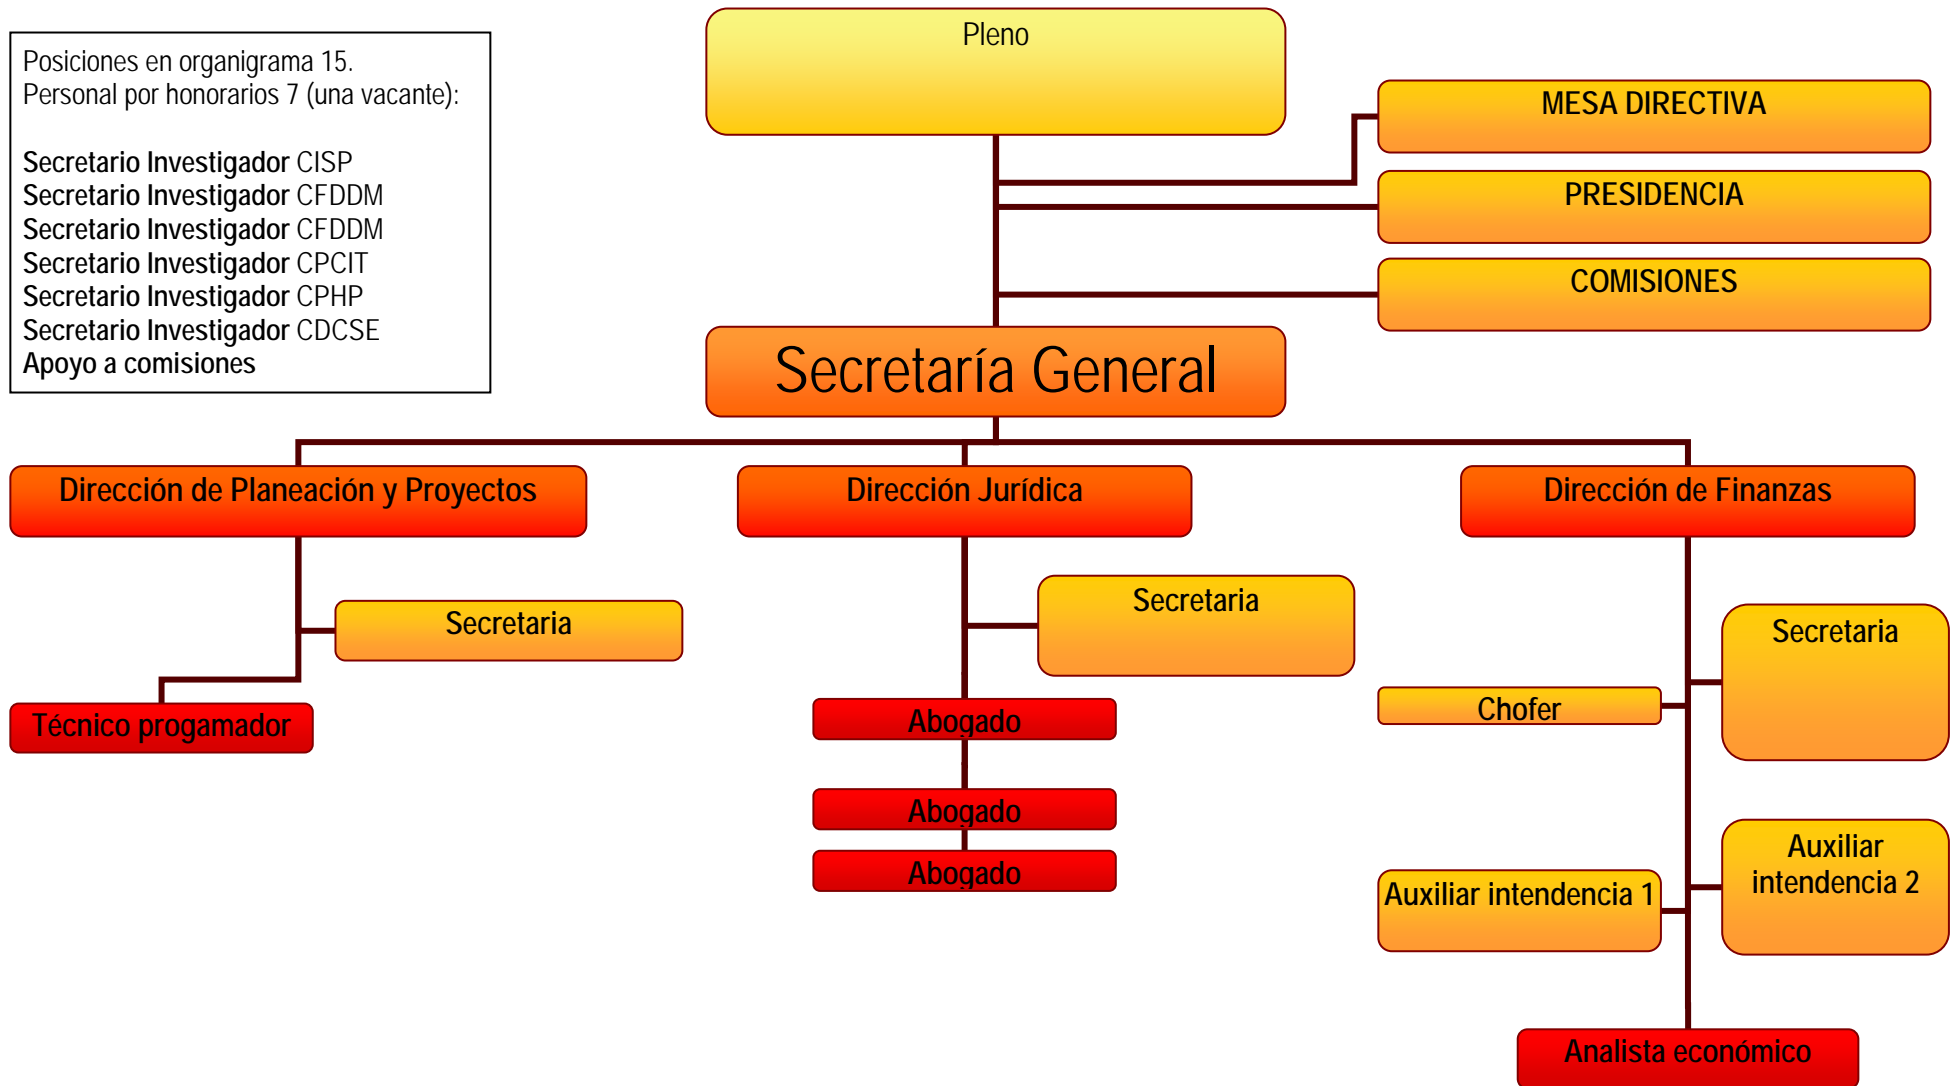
Posiciones en organigrama 15.
Personal por honorarios 7 (una vacante):

Secretario Investigador CISP
Secretario Investigador CFDDM
Secretario Investigador CFDDM
Secretario Investigador CPCIT
Secretario Investigador CPHP
Secretario Investigador CDCSE
Apoyo a comisiones

Pleno

MESA DIRECTIVA

PRESIDENCIA

COMISIONES

Secretaría General

Dirección de Planeación y Proyectos

Dirección Jurídica

Dirección de Finanzas

Secretaria

Técnico progamador

Secretaria

Abogado

Abogado

Abogado

Secretaria

Chofer

Auxiliar intendencia 1

Auxiliar intendencia 2

Analista económico